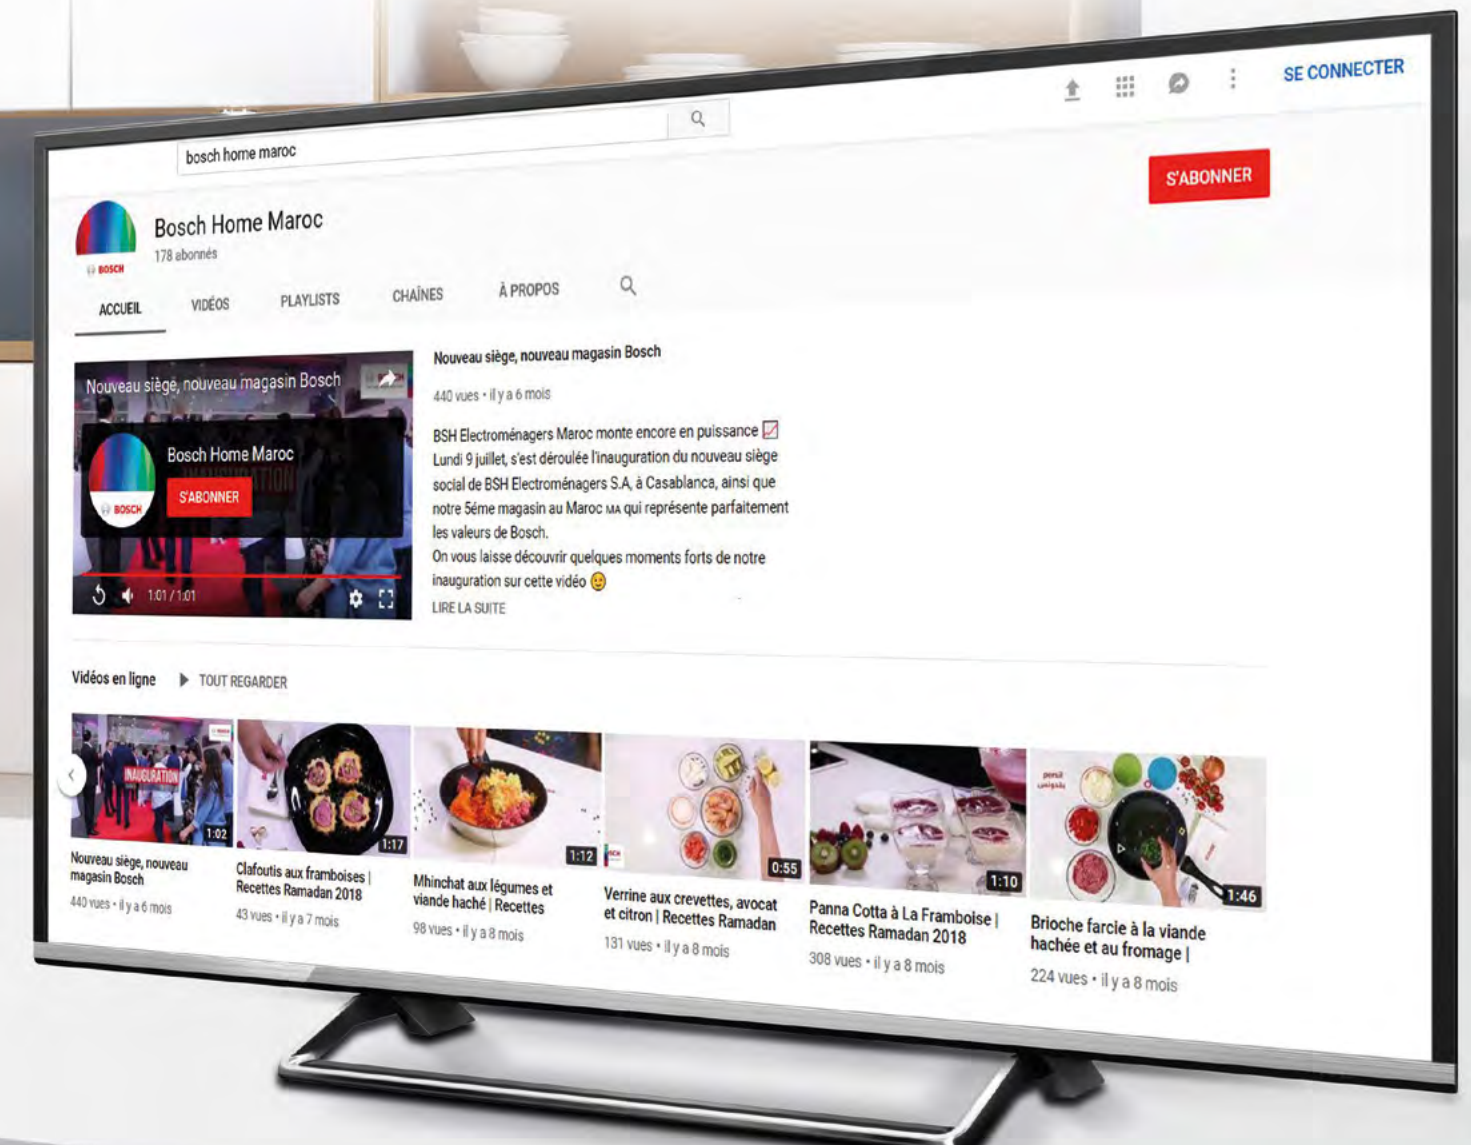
SE CONNECTER

bosch home maroc

S'ABONNER

BOSCH

Bosch Home Maroc
178 abonnés

ACCUEIL VIDÉOS PLAYLISTS CHAÎNES À PROPOS

Nouveau siège, nouveau magasin Bosch

Bosch Home Maroc

S'ABONNER

BOSCH

1:01 / 1:01

Nouveau siège, nouveau magasin Bosch

440 vues • il y a 6 mois

BSH Electroménagers Maroc monte encore en puissance
Lundi 9 juillet, s'est déroulée l'inauguration du nouveau siège social de BSH Electroménagers S.A, à Casablanca, ainsi que notre 5éme magasin au Maroc MA qui représente parfaitement les valeurs de Bosch.
On vous laisse découvrir quelques moments forts de notre inauguration sur cette vidéo
LIRE LA SUITE

Vidéos en ligne TOUT REGARDER

INAUGURATION 1:02
Nouveau siège, nouveau magasin Bosch
440 vues • il y a 6 mois

1:17
Clafoutis aux framboises | Recettes Ramadan 2018
43 vues • il y a 7 mois

1:12
Mhinchat aux légumes et viande haché | Recettes
98 vues • il y a 8 mois

0:55
Verrine aux crevettes, avocat et citron | Recettes Ramadan
131 vues • il y a 8 mois

1:10
Panna Cotta à La Framboise | Recettes Ramadan 2018
308 vues • il y a 8 mois

1:46
Brioche farcie à la viande hachée et au fromage |
224 vues • il y a 8 mois